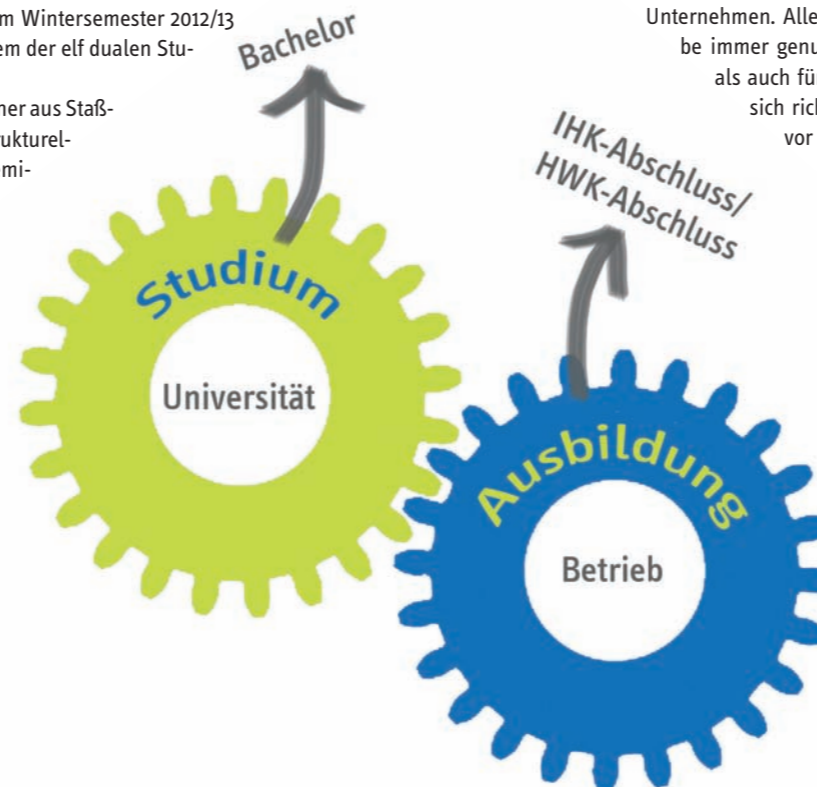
m Wintersemester 2012/13 em der elf dualen Stu-

ner aus Staß- ukturel- mi-

Bachelor

Unternehmen. Alle be immer genu als auch fü sich rich vor

IHK-Abschluss/ HWK-Abschluss

Studium

Universität

Ausbildung

Betrieb